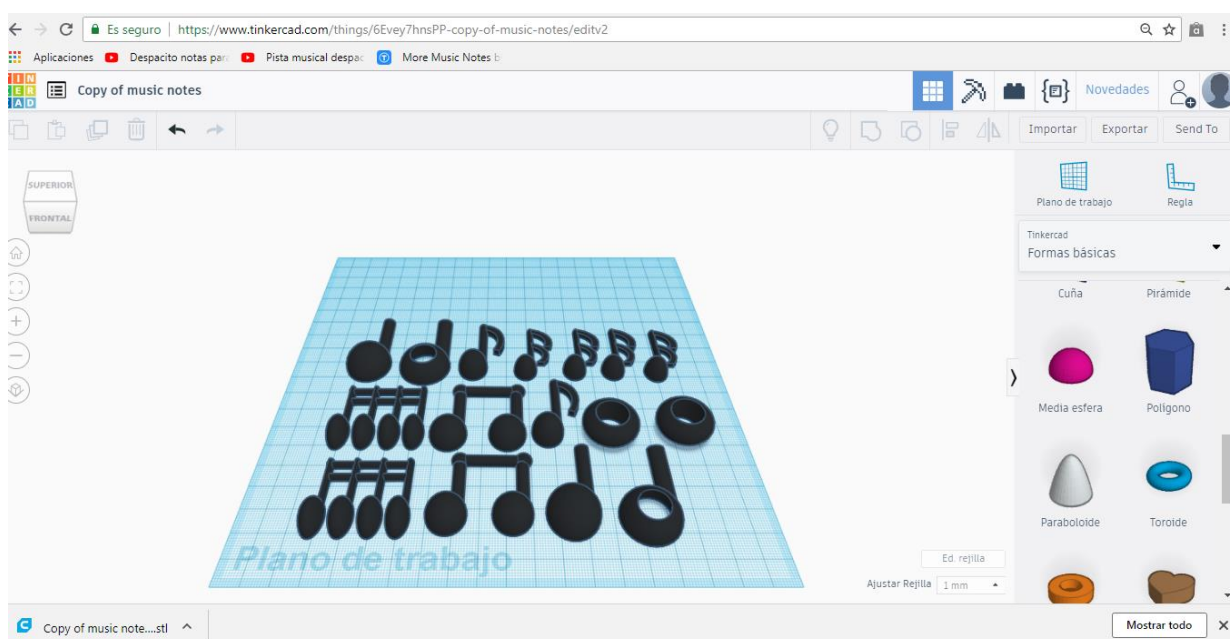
Es seguro | https://www.tinkercad.com/things/6Evey7hnsPP-copy-of-music-notes/editv2

Aplicaciones Despacito notas para Pista musical despac More Music Notes b

TIN KER CAD Copy of music notes

Novedades

Importar Exportar Send To

SUPERIOR FRONTAL

Plano de trabajo Regla

Tinkercad
Formas básicas

Cuña Pirámide

Media esfera Polígono

Paraboloide Toroide

Plano de trabajo

Ed. rejilla

Ajustar Rejilla 1 mm

Copy of music note....stl

Mostrar todo